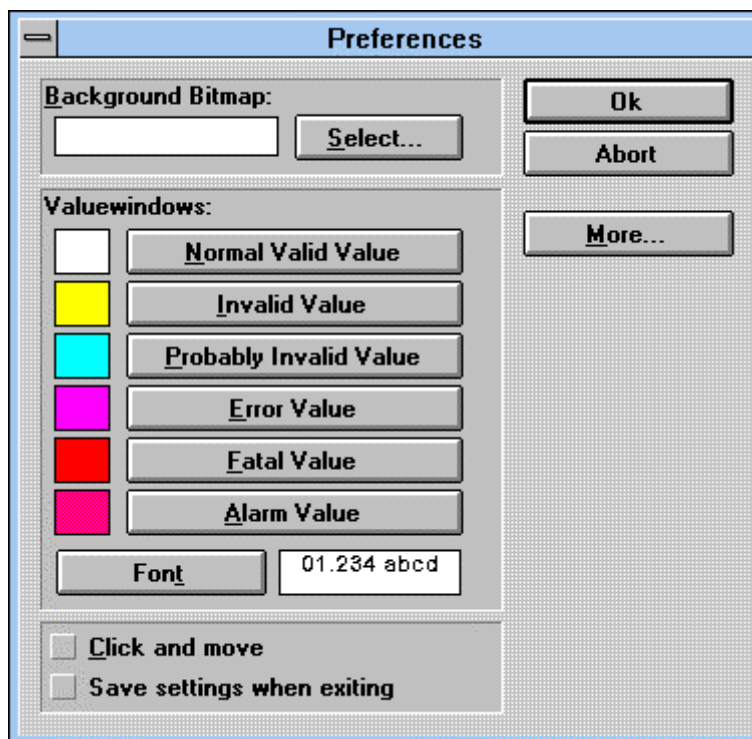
Preferences

Background Bitmap:

Select...

Ok

Abort

Valuewindows:

More...

Normal Valid Value

Invalid Value

Probably Invalid Value

Error Value

Fatal Value

Alarm Value

Font

01.234 abcd

Click and move

Save settings when exiting